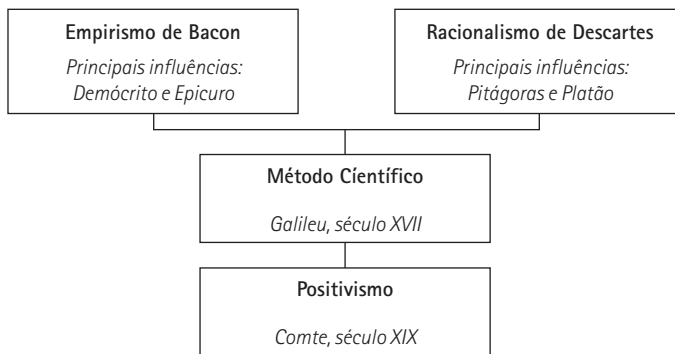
**Empirismo de Bacon**
*Principais influências: Demócrito e Epicuro*

**Racionalismo de Descartes**
*Principais influências: Pitágoras e Platão*

**Método Científico**
*Galileu, século XVII*

**Positivismo**
*Comte, século XIX*